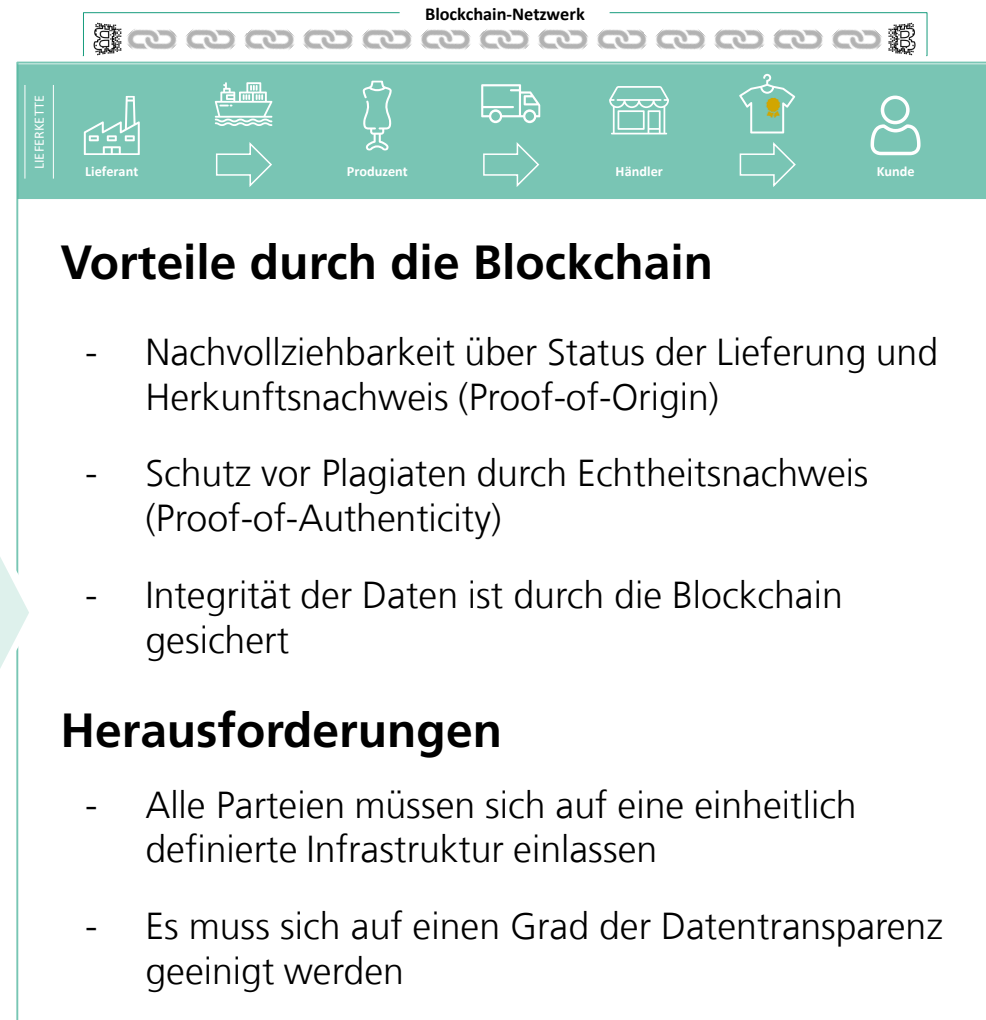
Blockchain-Netzwerk

LIEFERKETTE

Lieferant

Produzent

Händler

Kunde

Vorteile durch die Blockchain

- Nachvollziehbarkeit über Status der Lieferung und Herkunftsnachweis (Proof-of-Origin)

- Schutz vor Plagiaten durch Echtheitsnachweis (Proof-of-Authenticity)

- Integrität der Daten ist durch die Blockchain gesichert

Herausforderungen

- Alle Parteien müssen sich auf eine einheitlich definierte Infrastruktur einlassen

- Es muss sich auf einen Grad der Datentransparenz geeinigt werden